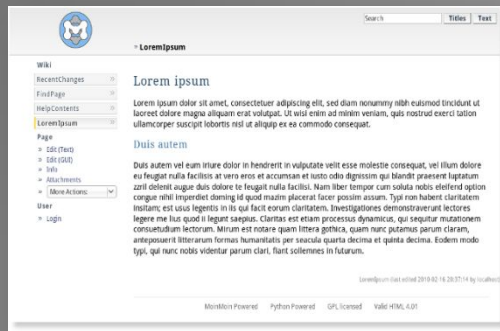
Search Titles Text

» LoremIpsum

Wiki
RecentChanges
FindPage
HelpContents
LoremIpsum

Page
» Edit (Text)
» Edit (GUI)
» Info
» Attachments
» More Actions:

User
» Login

Lorem ipsum

Lorem ipsum dolor sit amet, consectetuer adipiscing elit, sed diam nonummy nibh euismod tincidunt ut laoreet dolore magna aliquam erat volutpat. Ut wisi enim ad minim veniam, quis nostrud exerci tation ullamcorper suscipit lobortis nisl ut aliquip ex ea commodo consequat.

Duis autem

Duis autem vel eum iriure dolor in hendrerit in vulputate velit esse molestie consequat, vel illum dolore eu feugiat nulla facilisis at vero eros et accumsan et iusto odio dignissim qui blandit praesent luptatum zzril delenit augue duis dolore te feugait nulla facilisi. Nam liber tempor cum soluta nobis eleifend option congue nihil imperdiet doming id quod mazim placerat facer possim assum. Typi non habent claritatem insitam; est usus legentis in iis qui facit eorum claritatem. Investigationes demonstraverunt lectores legere me lius quod ii legunt saepius. Claritas est etiam processus dynamicus, qui sequitur mutationem consuetudium lectorum. Mirum est notare quam littera gothica, quam nunc putamus parum claram, anteposuerit litterarum formas humanitatis per seacula quarta decima et quinta decima. Eodem modo typi, qui nunc nobis videntur parum clari, fiant sollemnes in futurum.

LoremIpsum (last edited 2010-02-16 20:37:14 by localhost)

MoinMoin Powered Python Powered GPL licensed Valid HTML 4.01